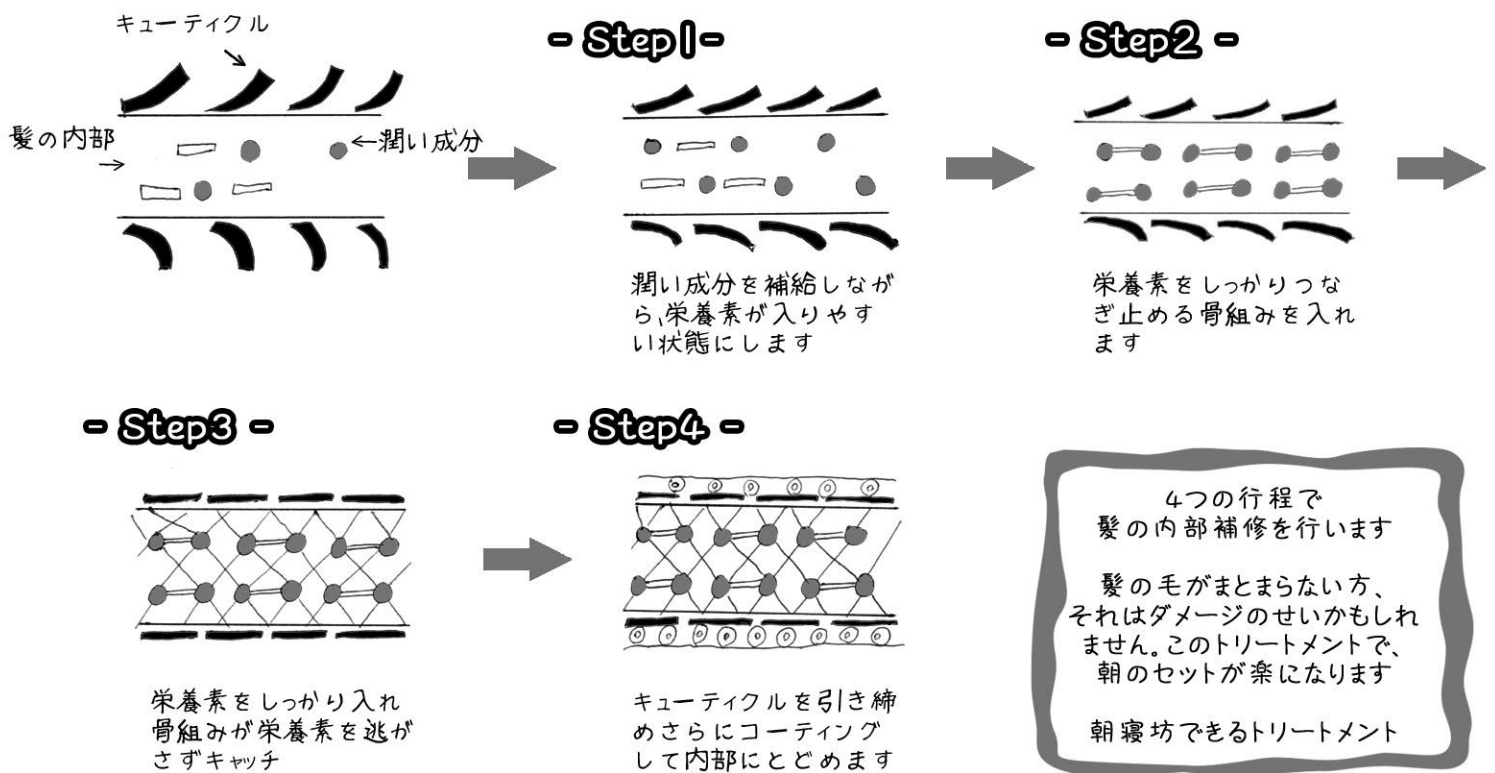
キューティクル

髪の内部

←潤い成分

- Step1 -

潤い成分を補給しながら、栄養素が入りやすい状態にします

- Step2 -

栄養素をしっかりつなぎ止める骨組みを入れます

- Step3 -

栄養素をしっかり入れ骨組みが栄養素を逃がさずキャッチ

- Step4 -

キューティクルを引き締めさらにコーティングして内部にとどめます

4つの行程で
髪の内部補修を行います

髪の毛がまとまらない方、
それはダメージのせいかもしれません。このトリートメントで、
朝のセットが楽になります

朝寝坊できるトリートメント